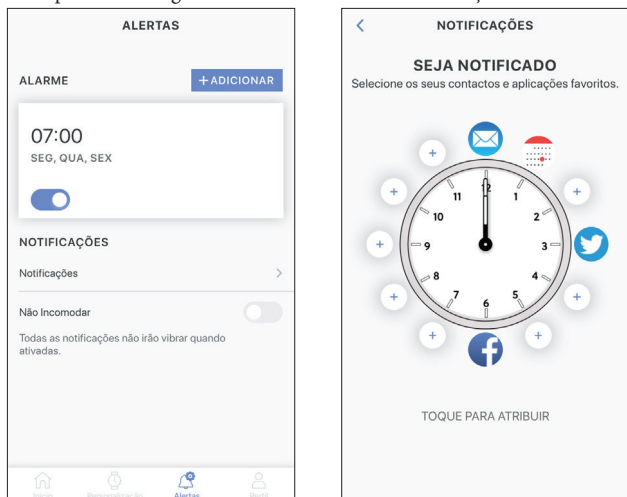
ALERTAS

ALARME

+ ADICIONAR

07:00
SEG, QUA, SEX

NOTIFICAÇÕES

Notificações

Não Incomodar

Todas as notificações não irão vibrar quando ativadas.

Início Personalização Alertas Perfil

NOTIFICAÇÕES

SEJA NOTIFICADO

Selecione os seus contactos e aplicações favoritos.

12 1 2 3 4 5 6 7 8 9 10 11

TOQUE PARA ATRIBUIR